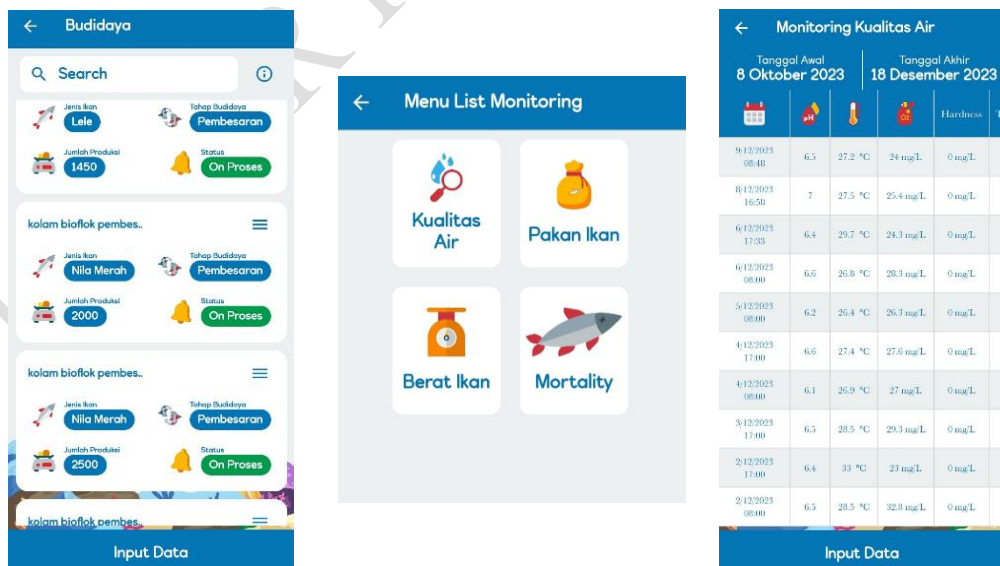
← Budidaya

Search

Jenis Ikan
Lele
Tahap Budidaya
Pembesaran
Jumlah Produksi
1450
Status
On Proses

kolam bioflok pembes..
Jenis Ikan
Nila Merah
Tahap Budidaya
Pembesaran
Jumlah Produksi
2000
Status
On Proses

kolam bioflok pembes..
Jenis Ikan
Nila Merah
Tahap Budidaya
Pembesaran
Jumlah Produksi
2500
Status
On Proses

kolam bioflok pembes..

Input Data

← Menu List Monitoring

Kualitas Air
Pakan Ikan
Berat Ikan
Mortality

← Monitoring Kualitas Air

Tanggal Awal
8 Oktober 2023
Tanggal Akhir
18 Desember 2023

| | pH | | O2 | Hardness |
|---|---|---|---|---|
| 9/12/2023 08:48 | 6.5 | 27.2 °C | 24 mg/L | 0 mg/L |
| 8/12/2023 16:58 | 7 | 27.5 °C | 25.4 mg/L | 0 mg/L |
| 6/12/2023 17:33 | 6.4 | 29.7 °C | 24.3 mg/L | 0 mg/L |
| 6/12/2023 08:00 | 6.6 | 26.8 °C | 28.3 mg/L | 0 mg/L |
| 5/12/2023 08:00 | 6.2 | 26.4 °C | 26.3 mg/L | 0 mg/L |
| 4/12/2023 17:00 | 6.6 | 27.4 °C | 27.6 mg/L | 0 mg/L |
| 4/12/2023 08:00 | 6.1 | 26.9 °C | 27 mg/L | 0 mg/L |
| 3/12/2023 17:00 | 6.5 | 28.5 °C | 29.3 mg/L | 0 mg/L |
| 2/12/2023 17:00 | 6.4 | 33 °C | 23 mg/L | 0 mg/L |
| 2/12/2023 08:00 | 6.5 | 28.5 °C | 32.8 mg/L | 0 mg/L |

Input Data